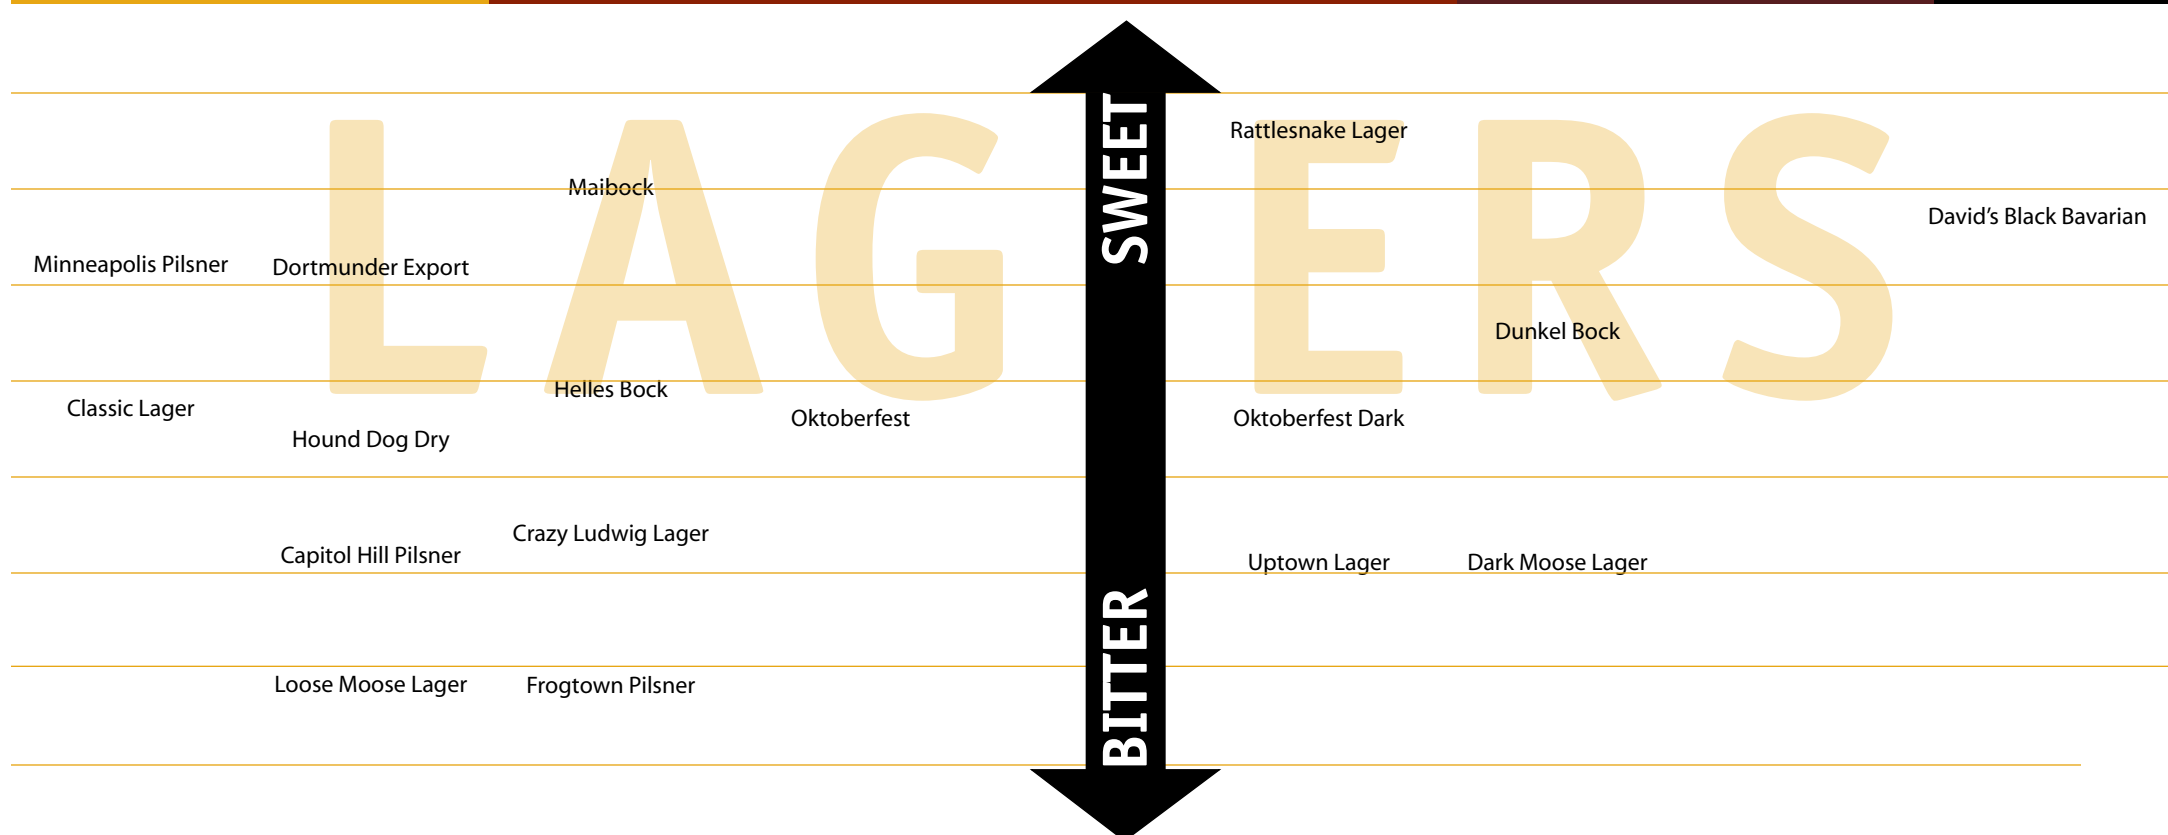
LAGERS

SWEET

BITTER

Rattlesnake Lager

Maibock

David's Black Bavarian

Minneapolis Pilsner

Dortmunder Export

Dunkel Bock

Classic Lager

Helles Bock

Oktoberfest

Oktoberfest Dark

Hound Dog Dry

Crazy Ludwig Lager

Capitol Hill Pilsner

Uptown Lager

Dark Moose Lager

Loose Moose Lager

Frogtown Pilsner